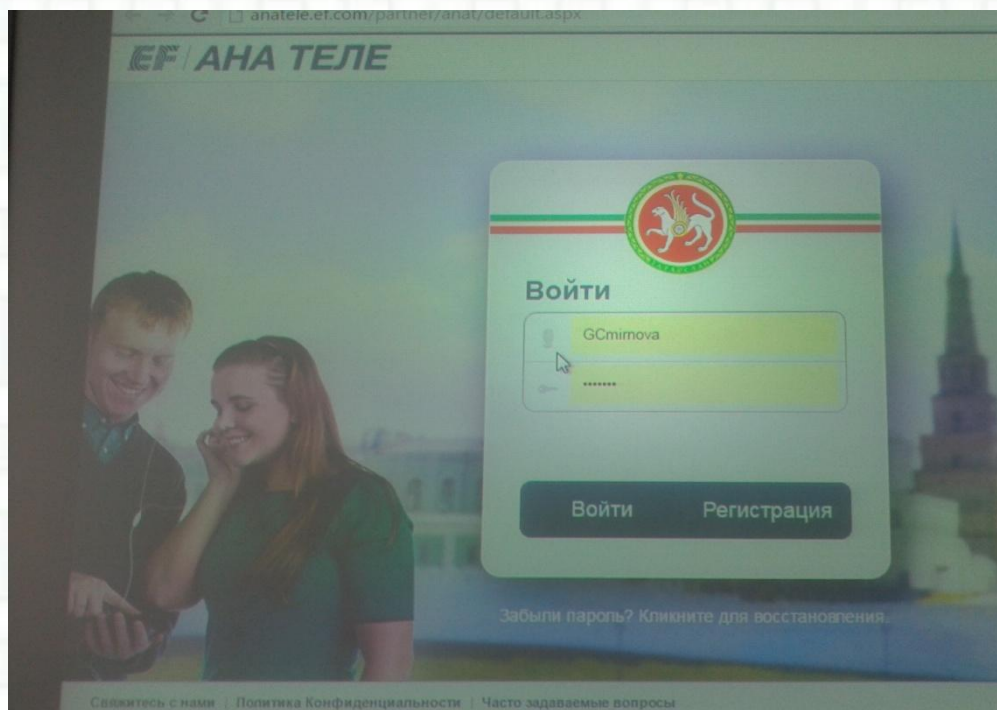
anatele.ef.com/partner/anat/default.aspx

EF АНА ТЕЛЕ

Войти

GCmirnova

•••••••

Войти

Регистрация

Забыли пароль? Кликните для восстановления.

Свяжитесь с нами | Политика Конфиденциальности | Часто задаваемые вопросы